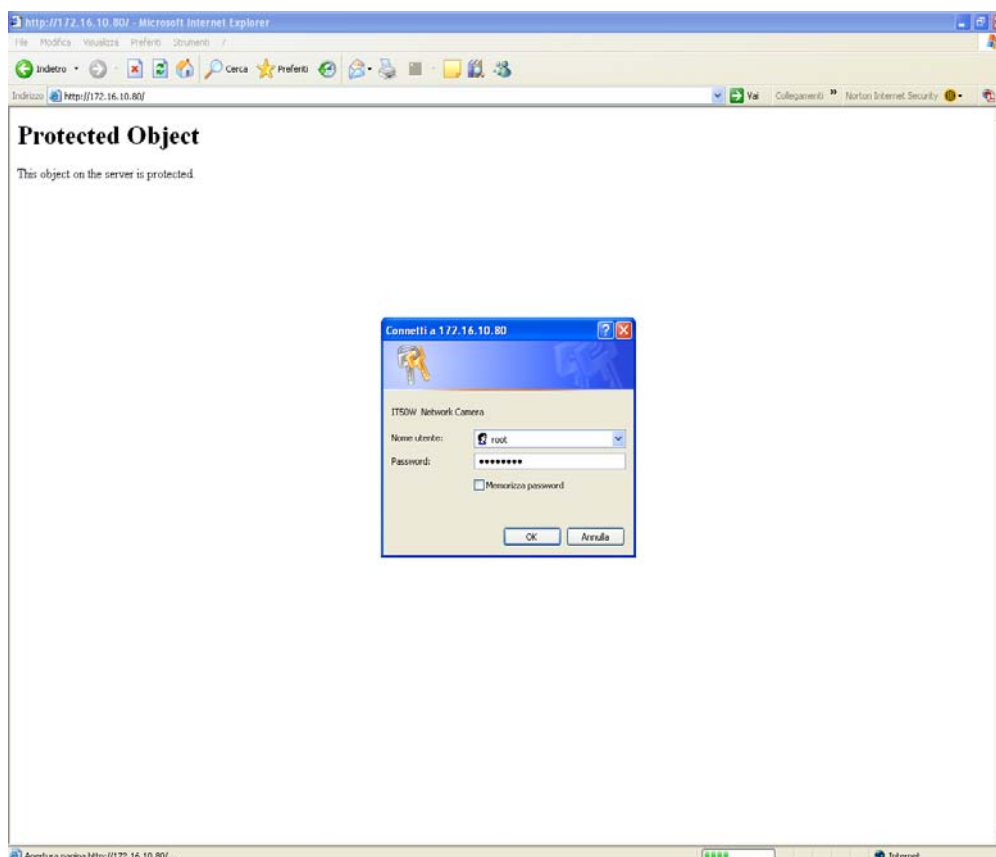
http://172.16.10.80/ - Microsoft Internet Explorer

File Modifica Visualizza Preferiti Strumenti ?

Indietro Cerca Preferiti

Indirizzo http://172.16.10.80/

Vai Collegamenti » Norton Internet Security

Protected Object

This object on the server is protected

Connetti a 172.16.10.80

IT50W Network Camera

Nome utente: root

Password: ••••••••

Memorizza password

OK Annulla

Apertura pagina http://172.16.10.80/

Internet